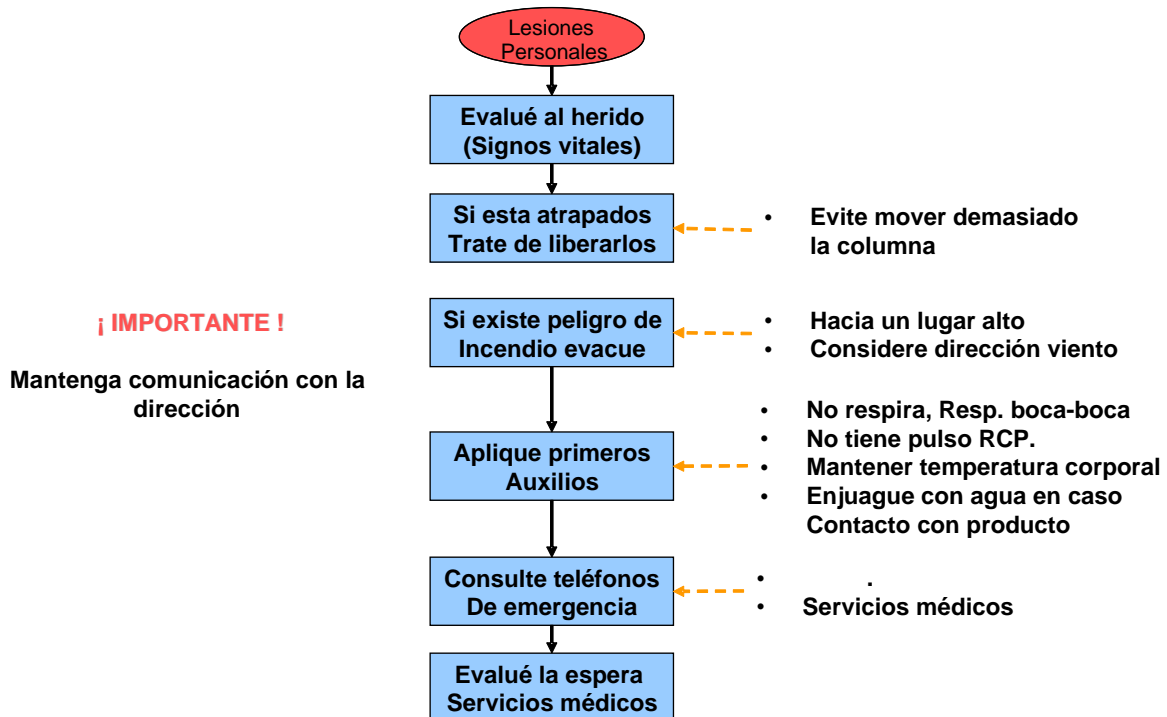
Lesiones Personales

Evalué al herido (Signos vitales)

Si esta atrapados Trate de liberarlos

• Evite mover demasiado la columna

¡ IMPORTANTE !

Mantenga comunicación con la dirección

Si existe peligro de Incendio evacue

• Hacia un lugar alto
• Considere dirección viento

Aplique primeros Auxilios

• No respira, Resp. boca-boca
• No tiene pulso RCP.
• Mantener temperatura corporal
• Enjuague con agua en caso Contacto con producto

Consulte teléfonos De emergencia

• .
• Servicios médicos

Evalué la espera Servicios médicos